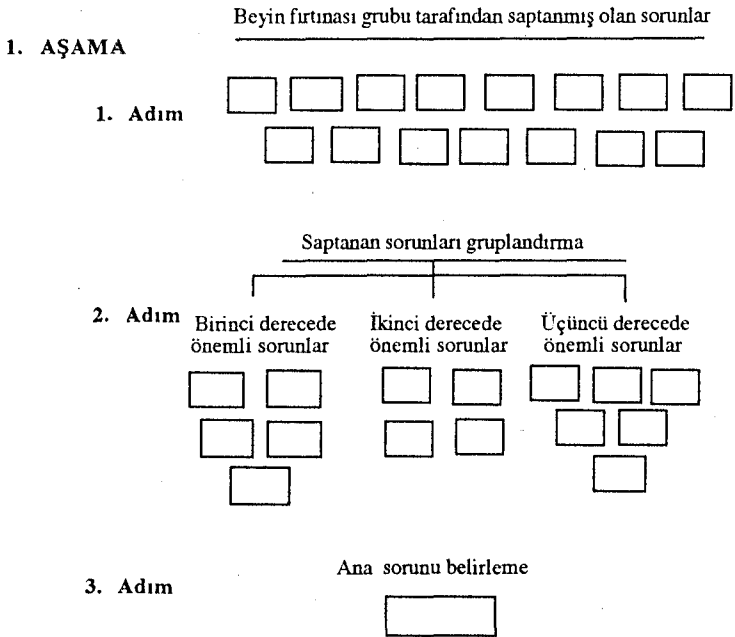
Beyin fırtınası grubu tarafından saptanmış olan sorunlar

1. AŞAMA

1. Adım

Saptanan sorunları gruplandırma

2. Adım

Birinci derecede önemli sorunlar

İkinci derecede önemli sorunlar

Üçüncü derecede önemli sorunlar

Ana sorunu belirleme

3. Adım